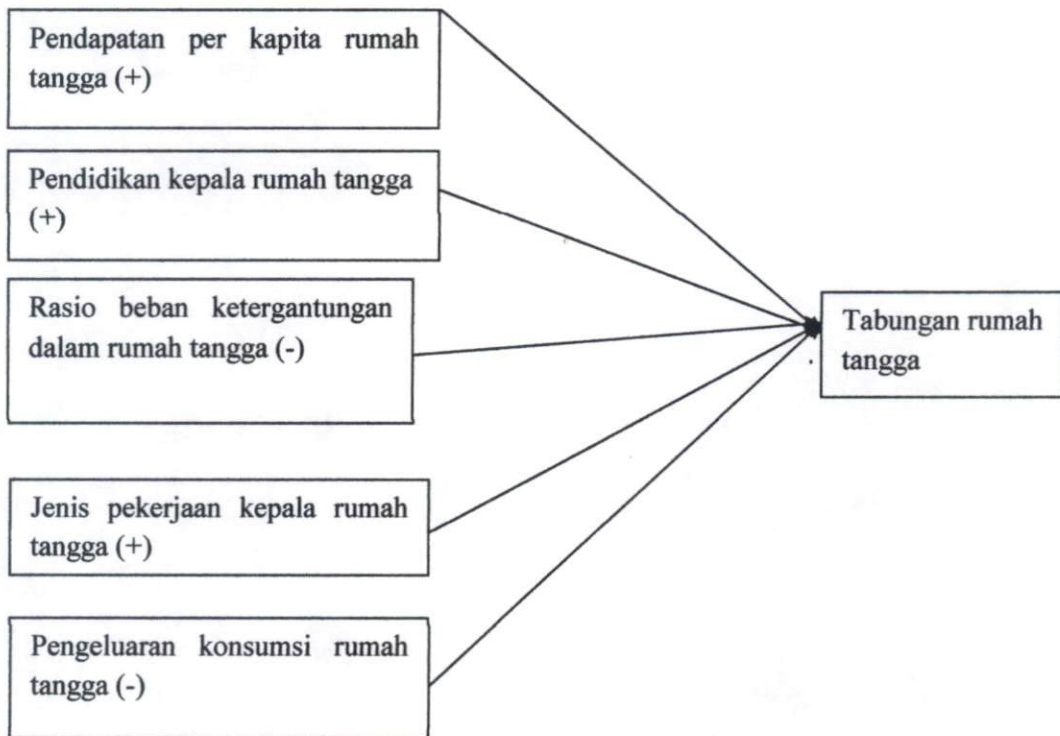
Pendapatan per kapita rumah tangga (+)

Pendidikan kepala rumah tangga (+)

Rasio beban ketergantungan dalam rumah tangga (-)

Jenis pekerjaan kepala rumah tangga (+)

Pengeluaran konsumsi rumah tangga (-)

Tabungan rumah tangga